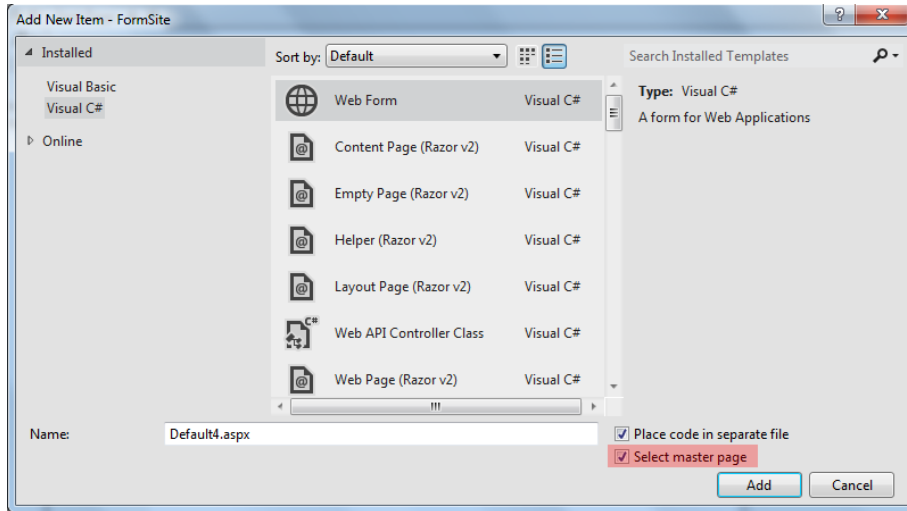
Add New Item - FormSite

Installed

Visual Basic
Visual C#

Online

Sort by: Default

Search Installed Templates

Web Form Visual C#
Content Page (Razor v2) Visual C#
Empty Page (Razor v2) Visual C#
Helper (Razor v2) Visual C#
Layout Page (Razor v2) Visual C#
Web API Controller Class Visual C#
Web Page (Razor v2) Visual C#

Type: Visual C#
A form for Web Applications

Name: Default4.aspx

Place code in separate file
Select master page

Add
Cancel